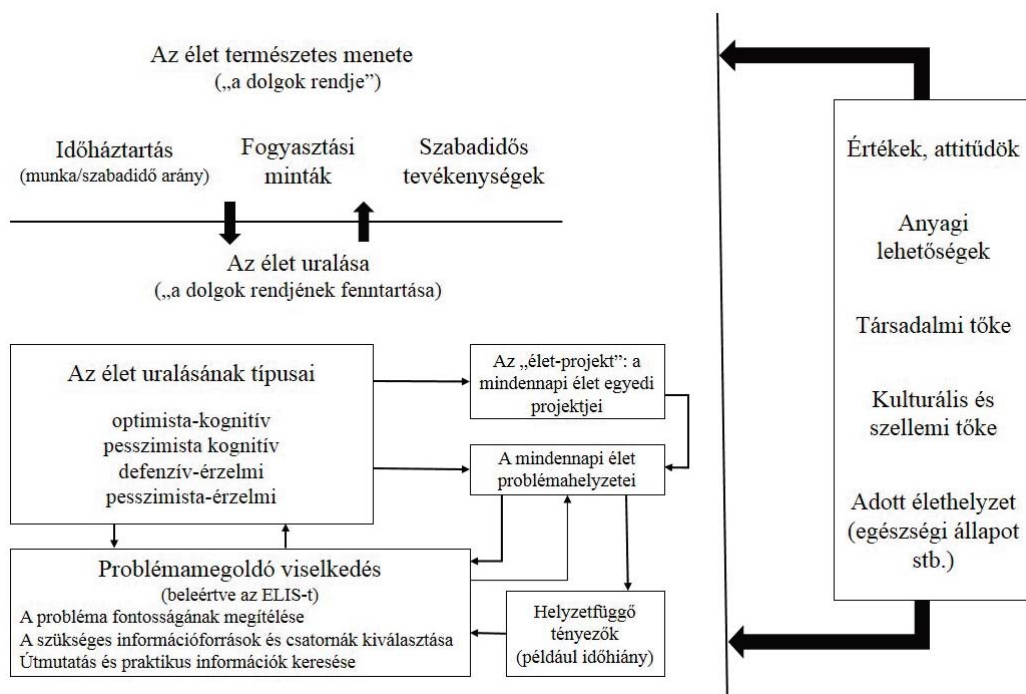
Az élet természetes menete
(„a dolgok rendje")

Időháztartás
(munka/szabadidő arány)

Fogyasztási minták

Szabadidős tevékenységek

Az élet uralása
(„a dolgok rendjének fenntartása)

Az élet uralásának típusai

optimista-kognitív
pesszimista kognitív
defenzív-érzelmi
pesszimista-érzelmi

Az „élet-projekt": a mindennapi élet egyedi projektjei

A mindennapi élet problémahelyzetei

Problémamegoldó viselkedés
(beleértve az ELIS-t)
A probléma fontosságának megítélése
A szükséges információforrások és csatornák kiválasztása
Útmutatás és praktikus információk keresése

Helyzetfüggő tényezők
(például időhiány)

Értékek, attitűdök

Anyagi lehetőségek

Társadalmi tőke

Kulturális és szellemi tőke

Adott élethelyzet
(egészségi állapot stb.)